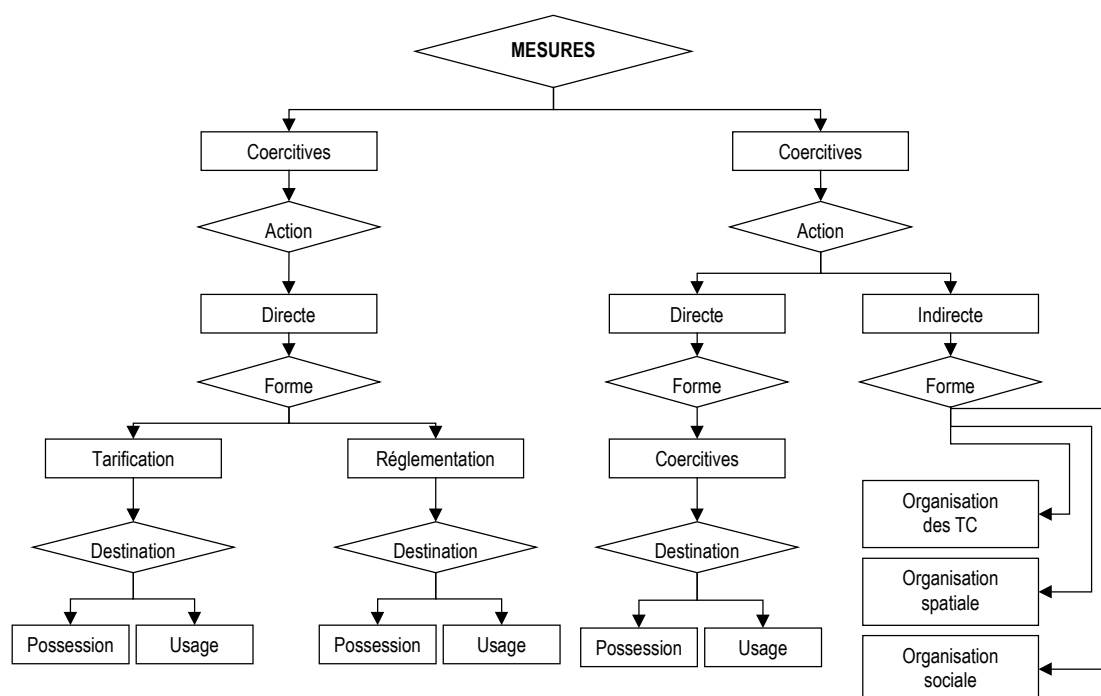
MESURES

Coercitives

Action

Directe

Forme

Tarification

Destination

Possession

Usage

Réglementation

Destination

Possession

Usage

Coercitives

Action

Directe

Forme

Coercitives

Destination

Possession

Usage

Indirecte

Forme

Organisation des TC

Organisation spatiale

Organisation sociale